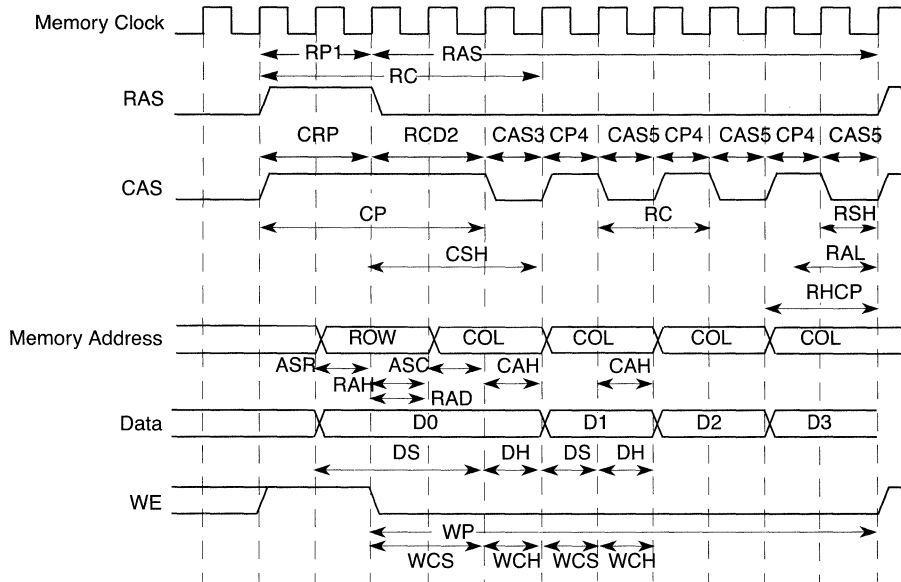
Memory Clock

RP1 RAS

RC

RAS

CRP RCD2 CAS3 CP4 CAS5 CP4 CAS5 CP4 CAS5

CAS

CP RC RSH

CSH RAL

RHCP

Memory Address ROW COL COL COL COL

ASR ASC CAH CAH

RAH

RAD

Data D0 D1 D2 D3

DS DH DS DH

WE

WP

WCS WCH WCS WCH